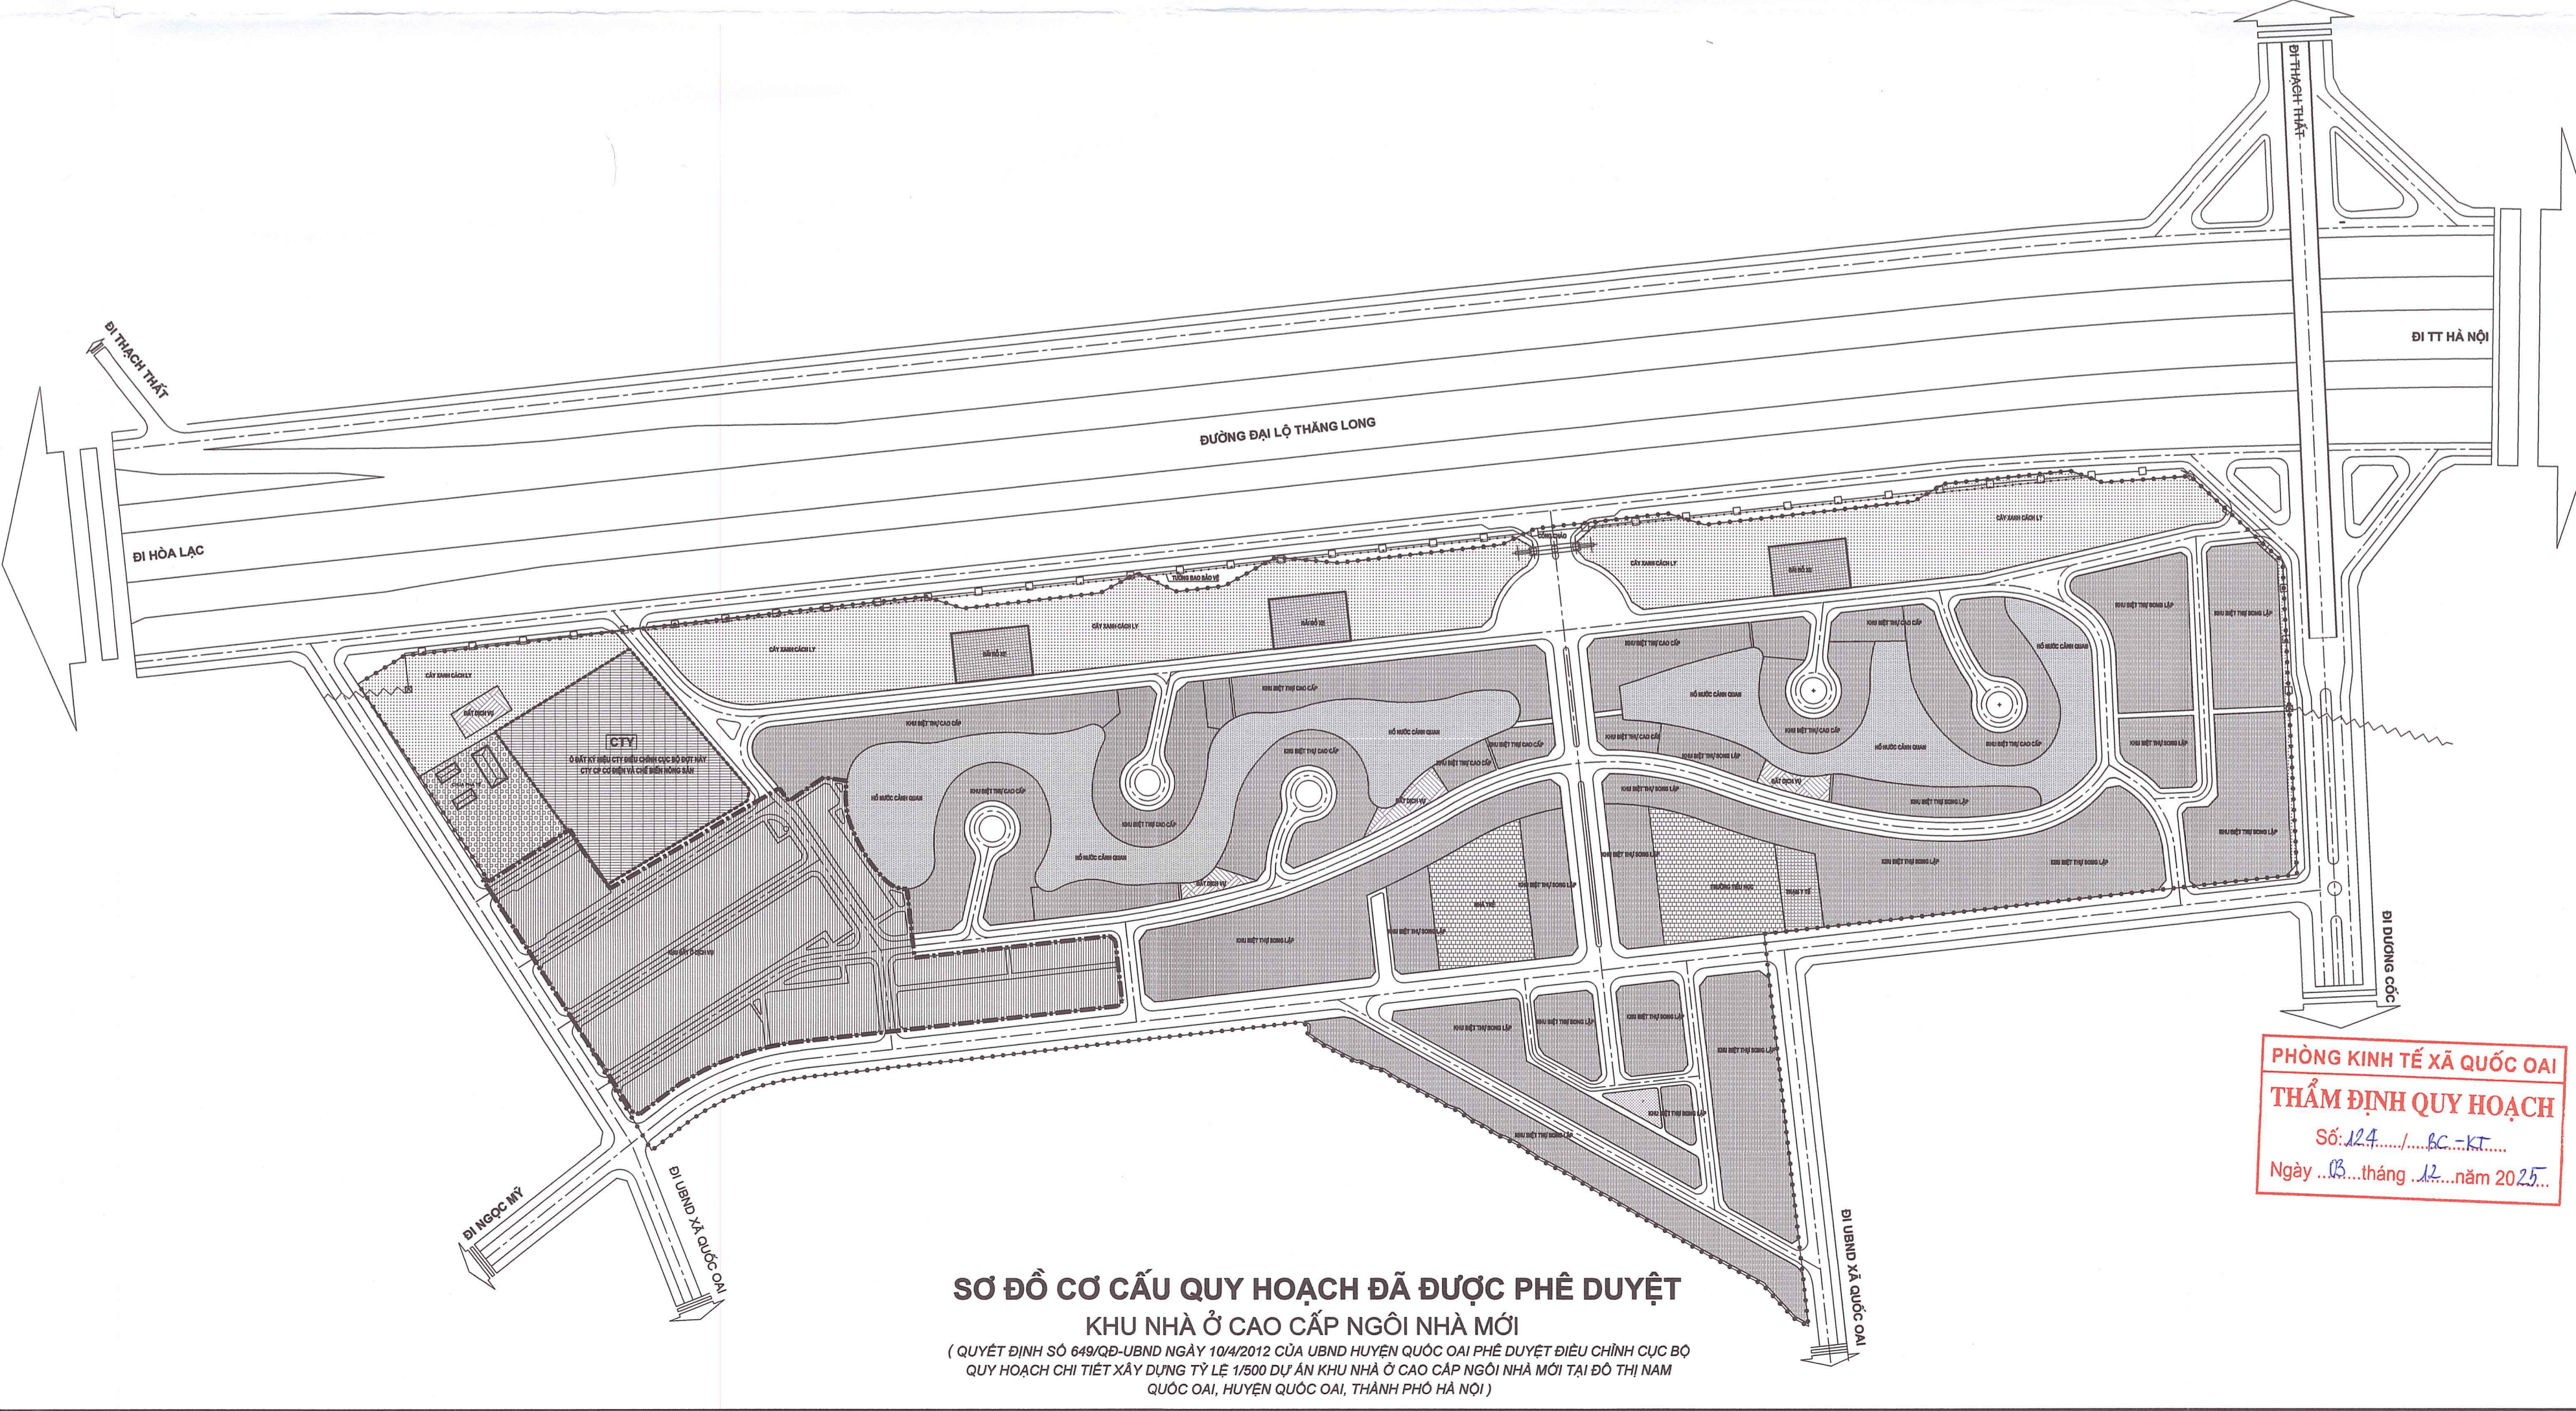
ĐI THẠCH THẤT

ĐI THẠCH THẤT

ĐI TT HÀ NỘI

ĐƯỜNG ĐẠI LỘ THĂNG LONG

ĐI HÒA LẠC

CÂY XANH CÁCH LY

CÂY XANH CÁCH LY

CÂY XANH CÁCH LY

CÂY XANH CÁCH LY

CÂY XANH CÁCH LY

CTY

Ô ĐẤT KÝ HIỆU CTY ĐIỀU CHỈNH CỤC BỘ ĐỢT NÀY CTY CP CƠ ĐIỆN VÀ CHẾ BIẾN NÔNG SẢN

KHU BIỆT THỰ CAO CẤP

HỒ NƯỚC CẢNH QUAN

KHU BIỆT THỰ SONG LẬP

ĐẤT DỊCH VỤ

BÃI ĐỖ XE

TRƯỜNG TIỂU HỌC

TRẠM Y TẾ

ĐI DƯƠNG CỐC

ĐI NGỌC MỸ

ĐI UBND XÃ QUỐC OAI

ĐI UBND XÃ QUỐC OAI

PHÒNG KINH TẾ XÃ QUỐC OAI
THẨM ĐỊNH QUY HOẠCH
Số: 124 / BC-KT
Ngày 03 tháng 12 năm 2025

SƠ ĐỒ CƠ CẤU QUY HOẠCH ĐÃ ĐƯỢC PHÊ DUYỆT
KHU NHÀ Ở CAO CẤP NGÔI NHÀ MỚI
( QUYẾT ĐỊNH SỐ 649/QĐ-UBND NGÀY 10/4/2012 CỦA UBND HUYỆN QUỐC OAI PHÊ DUYỆT ĐIỀU CHỈNH CỤC BỘ QUY HOẠCH CHI TIẾT XÂY DỰNG TỶ LỆ 1/500 DỰ ÁN KHU NHÀ Ở CAO CẤP NGÔI NHÀ MỚI TẠI ĐÔ THỊ NAM QUỐC OAI, HUYỆN QUỐC OAI, THÀNH PHỐ HÀ NỘI )